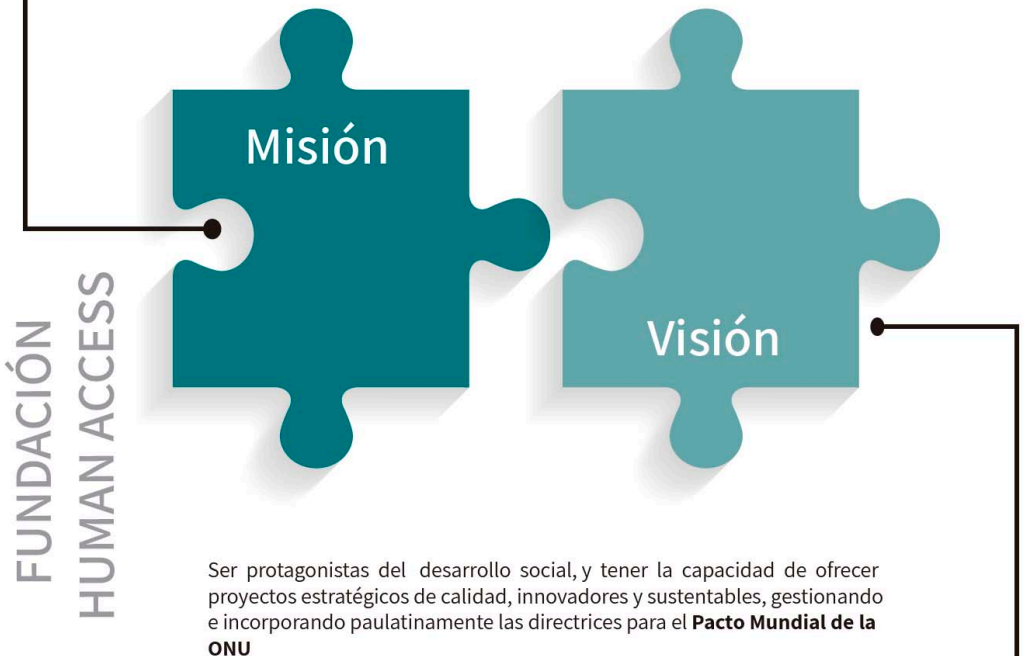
Misión

Visión

FUNDACIÓN
HUMAN ACCESS

Ser protagonistas del desarrollo social, y tener la capacidad de ofrecer proyectos estratégicos de calidad, innovadores y sustentables, gestionando e incorporando paulatinamente las directrices para el **Pacto Mundial de la ONU**